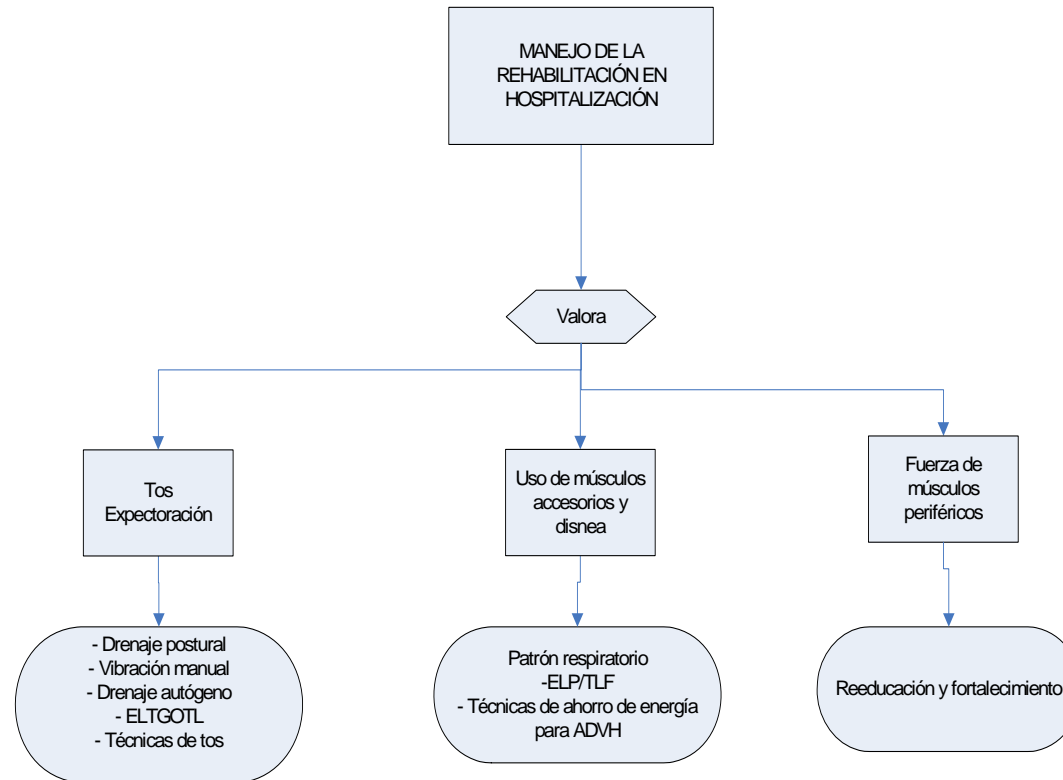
MANEJO DE LA REHABILITACIÓN EN HOSPITALIZACIÓN

Valora

Tos
Expectoración

Uso de músculos accesorios y disnea

Fuerza de músculos periféricos

- Drenaje postural
- Vibración manual
- Drenaje autógeno
- ELTGOTL
- Técnicas de tos

Patrón respiratorio
-ELP/TLF
- Técnicas de ahorro de energía para ADVH

Reeducación y fortalecimiento